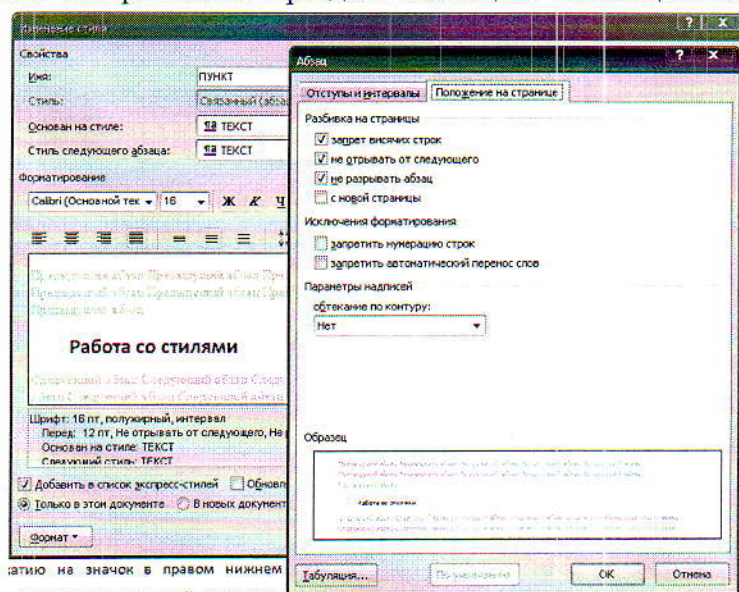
Изменение стиля
Свойства
Имя: ПУНКТ
Стиль: Связанный (абзац
Основан на стиле: ТЕКСТ
Стиль следующего абзаца: ТЕКСТ
Форматирование
Calibri (Основной тек 16 Ж К
Предыдущий абзац Предыдущий абзац Пре Предыдущий абзац Предыдущий абзац Пре Предыдущий абзац
Работа со стилями
Следующий абзац Следующий абзац След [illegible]
Шрифт: 16 пт, полужирный, интервал
Перед: 12 пт, Не отрывать от следующего, Не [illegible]
Основан на стиле: ТЕКСТ
Следующий стиль: ТЕКСТ
Добавить в список экспресс-стилей Обнов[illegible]
Только в этом документе В новых документ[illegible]
Формат

Абзац
Отступы и интервалы | Положение на странице
Разбивка на страницы
запрет висячих строк
не отрывать от следующего
не разрывать абзац
с новой страницы
Исключения форматирования
запретить нумерацию строк
запретить автоматический перенос слов
Параметры надписей
обтекание по контуру:
Нет
Образец
Табуляция... По умолчанию ОК Отмена

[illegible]атию на значок в правом нижнем